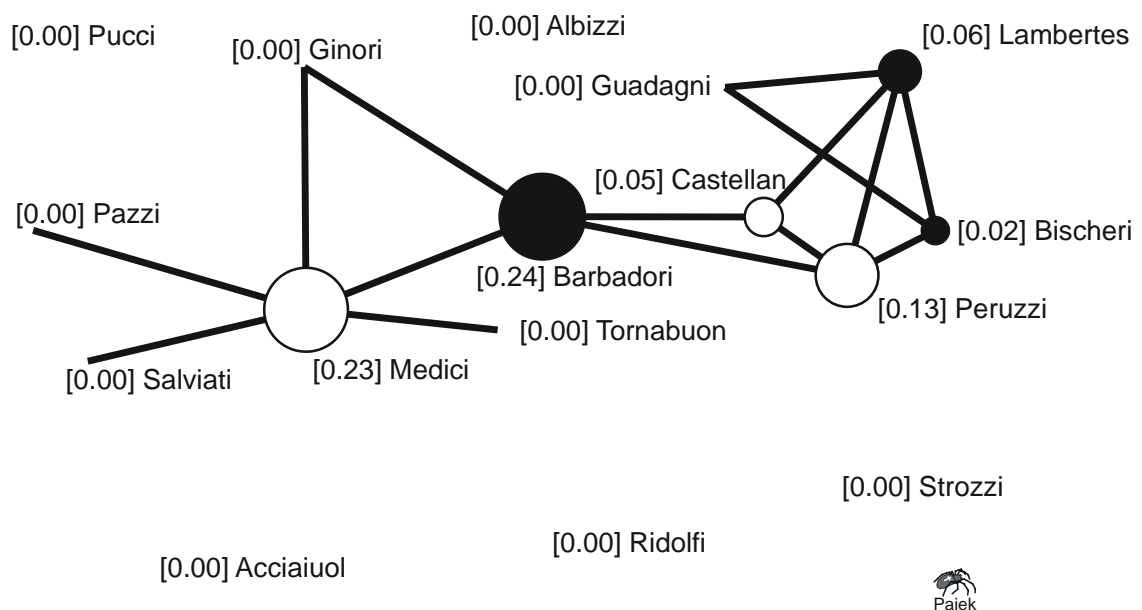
[0.00] Pucci

[0.00] Ginori

[0.00] Albizzi

[0.06] Lambertes

[0.00] Guadagni

[0.05] Castellan

[0.00] Pazzi

[0.02] Bischeri

[0.24] Barbadori

[0.13] Peruzzi

[0.00] Tornabuon

[0.00] Salviati

[0.23] Medici

[0.00] Strozzi

[0.00] Ridolfi

[0.00] Acciaiuol

Pajek